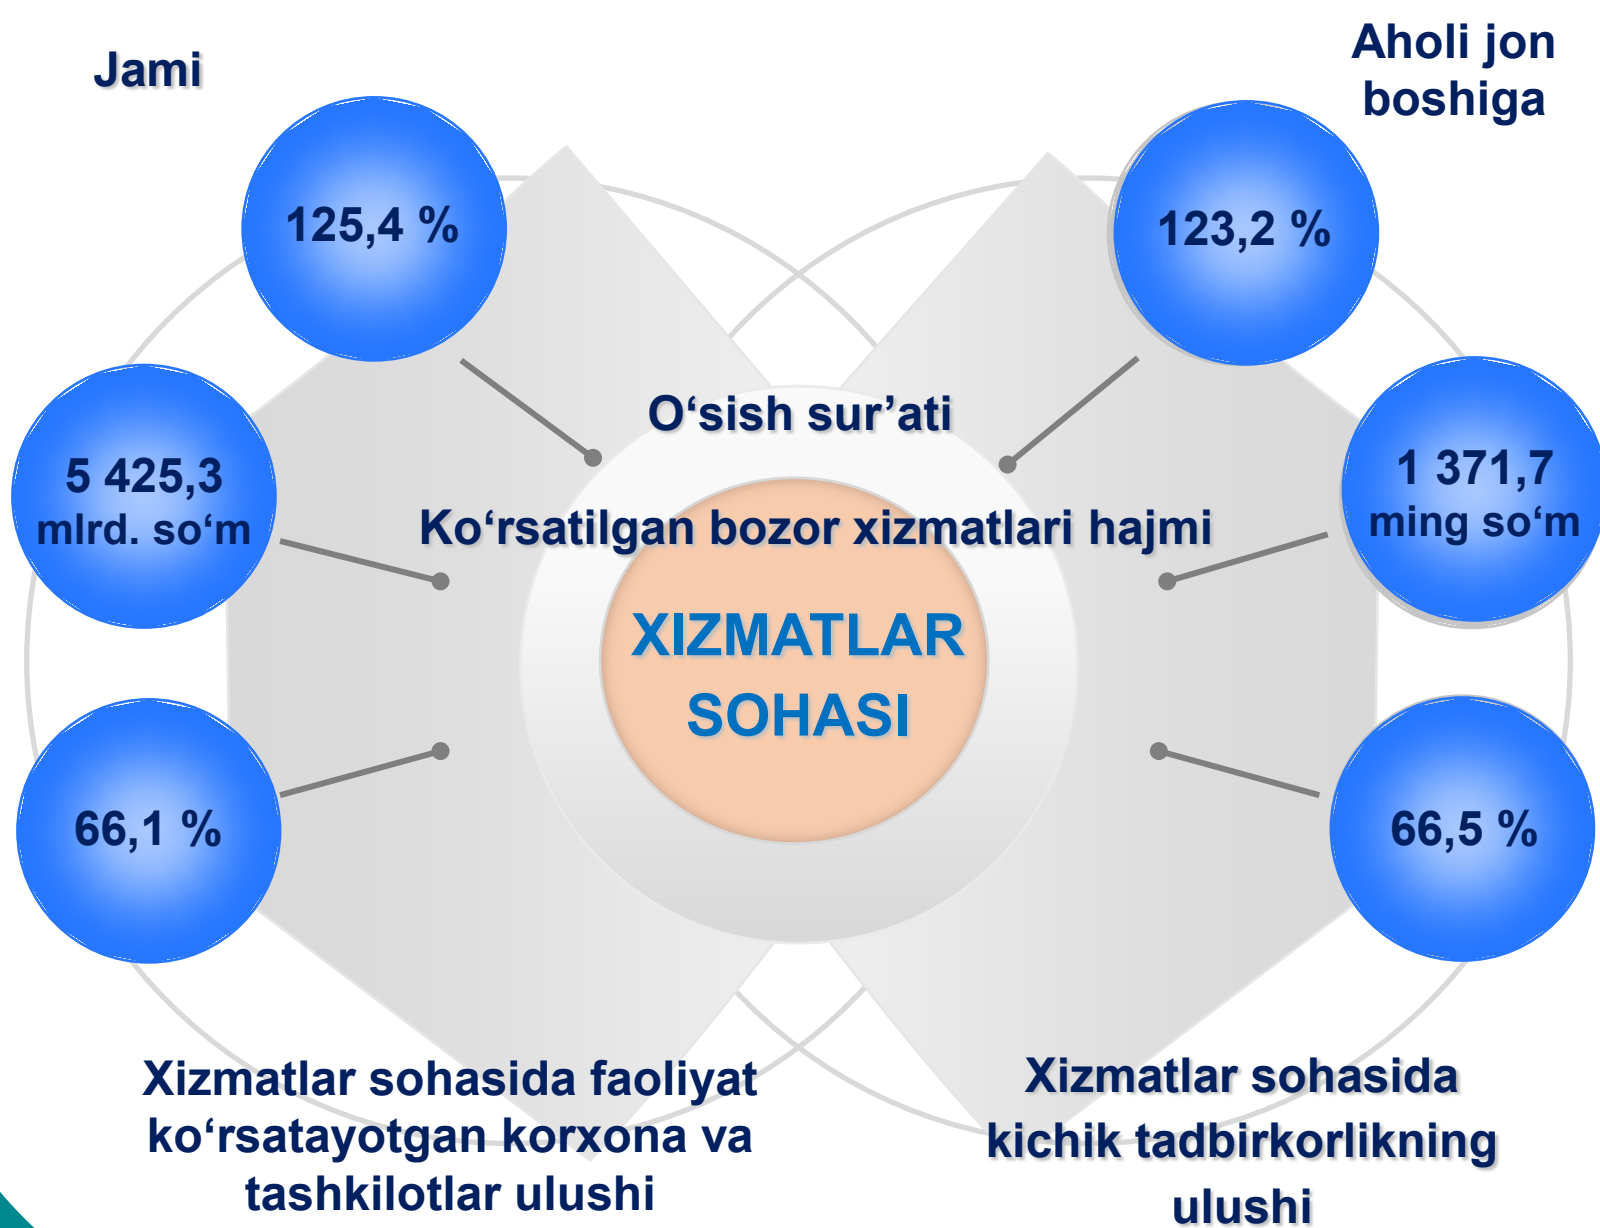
Jami

Aholi jon boshiga

125,4 %

123,2 %

O‘sish sur’ati

5 425,3 mlrd. so‘m

Ko‘rsatilgan bozor xizmatlari hajmi

1 371,7 ming so‘m

XIZMATLAR SOHASI

66,1 %

66,5 %

Xizmatlar sohasida faoliyat ko‘rsatayotgan korxona va tashkilotlar ulushi

Xizmatlar sohasida kichik tadbirkorlikning ulushi